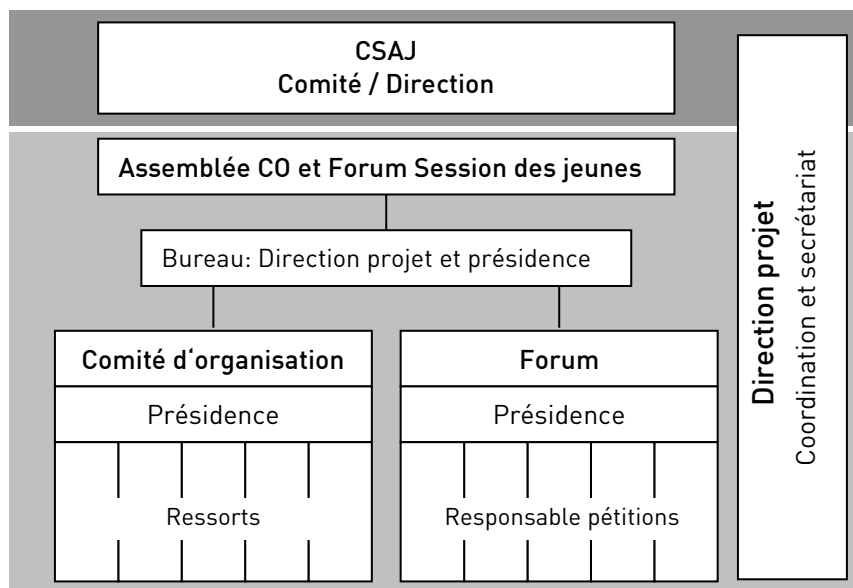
CSAJ
Comité / Direction

Assemblée CO et Forum Session des jeunes

Bureau: Direction projet et présidence

Comité d'organisation

Présidence

Ressorts

Forum

Présidence

Responsable pétitions

Direction projet
Coordination et secrétariat